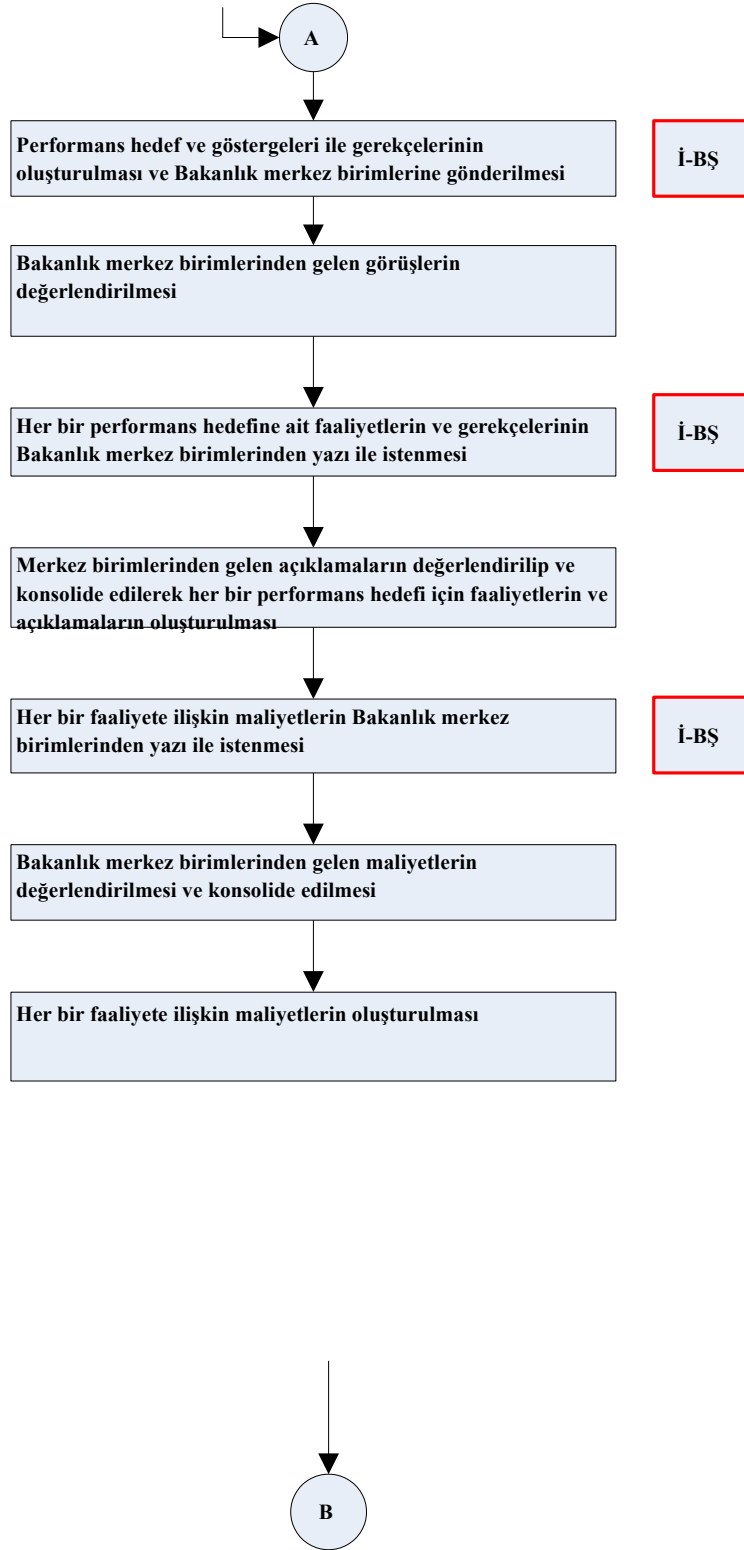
A

Performans hedef ve göstergeleri ile gerekçelerinin oluşturulması ve Bakanlık merkez birimlerine gönderilmesi

İ-BŞ

Bakanlık merkez birimlerinden gelen görüşlerin değerlendirilmesi

Her bir performans hedefine ait faaliyetlerin ve gerekçelerinin Bakanlık merkez birimlerinden yazı ile istenmesi

İ-BŞ

Merkez birimlerinden gelen açıklamaların değerlendirilip ve konsolide edilerek her bir performans hedefi için faaliyetlerin ve açıklamaların oluşturulması

Her bir faaliyete ilişkin maliyetlerin Bakanlık merkez birimlerinden yazı ile istenmesi

İ-BŞ

Bakanlık merkez birimlerinden gelen maliyetlerin değerlendirilmesi ve konsolide edilmesi

Her bir faaliyete ilişkin maliyetlerin oluşturulması

B